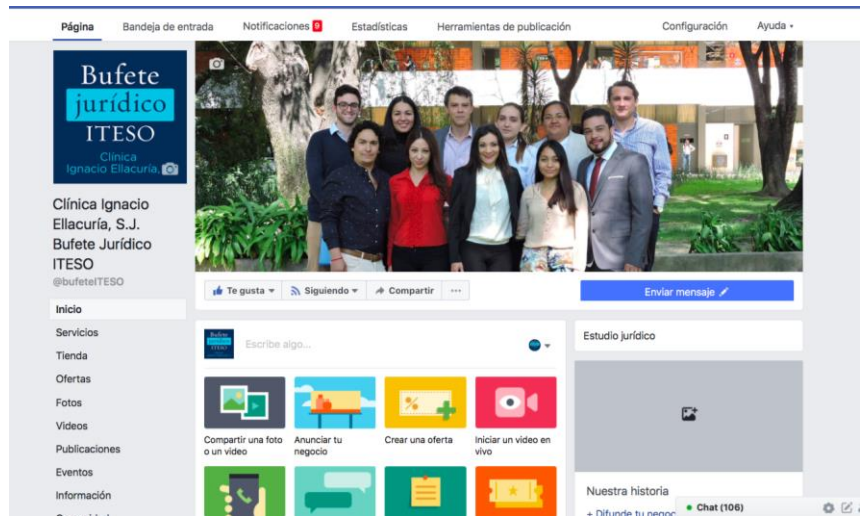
Página Bandeja de entrada Notificaciones 9 Estadísticas Herramientas de publicación Configuración Ayuda

Bufete jurídico ITESO
Clínica Ignacio Ellacuría, S.J.

Clínica Ignacio Ellacuría, S.J. Bufete Jurídico ITESO
@bufeteITESO

Inicio
Servicios
Tienda
Ofertas
Fotos
Videos
Publicaciones
Eventos
Información
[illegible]

Te gusta Siguiendo Compartir ...

Enviar mensaje

Bufete jurídico ITESO
Escribe algo...

Compartir una foto o un video
Anunciar tu negocio
Crear una oferta
Iniciar un video en vivo

Estudio jurídico

Nuestra historia
+ Difunde tu negoc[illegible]

Chat (106)